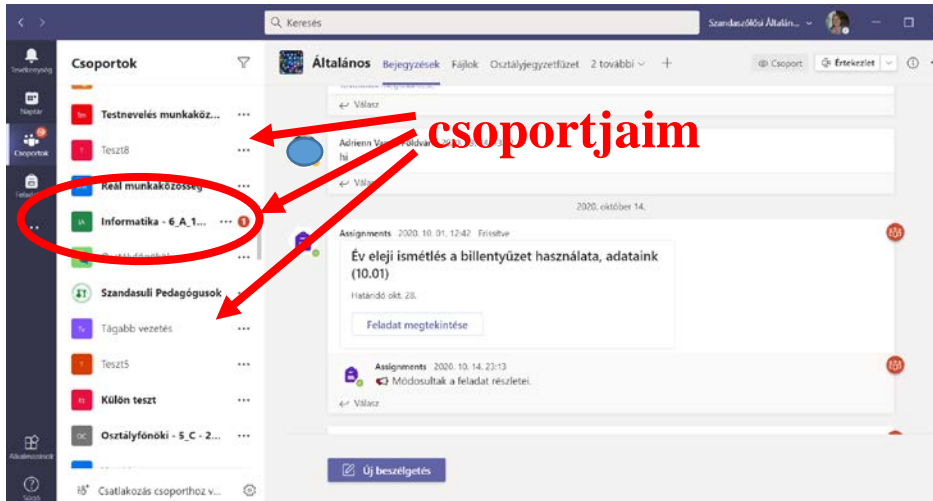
Keresés

Szandaszőlősi Általán...

Tevékenység

Naptár

Csoportok

Feladatok

Alkalmazások

Súgó

Csoportok

Testnevelés munkaköz...

Teszt8

Reál munkaközösség

Informatika - 6_A_1...

Osztályfőnöki

Szandasuli Pedagógusok

Tágabb vezetés

Teszt5

Külön teszt

Osztályfőnöki - 5_C - 2...

Csatlakozás csoporthoz v...

Általános

Bejegyzések

Fájlok

Osztályjegyzetfüzet

2 további

Csoport

Értekezlet

Válasz

csoportjaim

Adrienn Varga Földvári 2020. 10. 01.

hi

Válasz

2020. október 14.

Assignments 2020. 10. 01. 12:42 Frissítve

Év eleji ismétlés a billentyűzet használata, adataink (10.01)

Határidő okt. 28.

Feladat megtekintése

Assignments 2020. 10. 14. 23:13

Módosultak a feladat részletei.

Válasz

Új beszélgetés